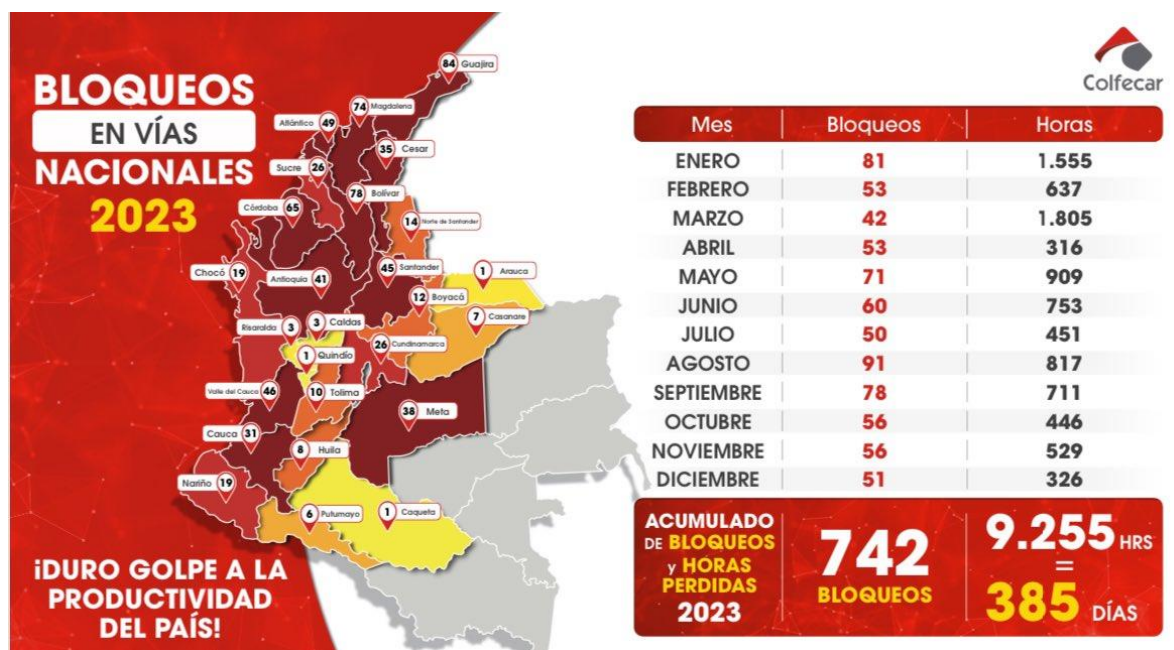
BLOQUEOS
EN VÍAS
NACIONALES
2023

84 Guajira
74 Magdalena
Atlántico 49
35 Cesar
Sucre 26
78 Bolívar
Córdoba 65
14 Norte de Santander
Chocó 19
Antioquia 41
45 Santander
1 Arauca
12 Boyacá
7 Casanare
Risaralda 3
3 Caldas
1 Quindío
26 Cundinamarca
Valle del Cauca 46
10 Tolima
38 Meta
Cauca 31
8 Huila
Nariño 19
6 Putumayo
1 Caquetá

¡DURO GOLPE A LA PRODUCTIVIDAD DEL PAÍS!

Colfecar

| Mes | Bloqueos | Horas |
|---|---|---|
| ENERO | 81 | 1.555 |
| FEBRERO | 53 | 637 |
| MARZO | 42 | 1.805 |
| ABRIL | 53 | 316 |
| MAYO | 71 | 909 |
| JUNIO | 60 | 753 |
| JULIO | 50 | 451 |
| AGOSTO | 91 | 817 |
| SEPTIEMBRE | 78 | 711 |
| OCTUBRE | 56 | 446 |
| NOVIEMBRE | 56 | 529 |
| DICIEMBRE | 51 | 326 |

ACUMULADO DE BLOQUEOS y HORAS PERDIDAS 2023
742 BLOQUEOS
9.255 HRS = 385 DÍAS